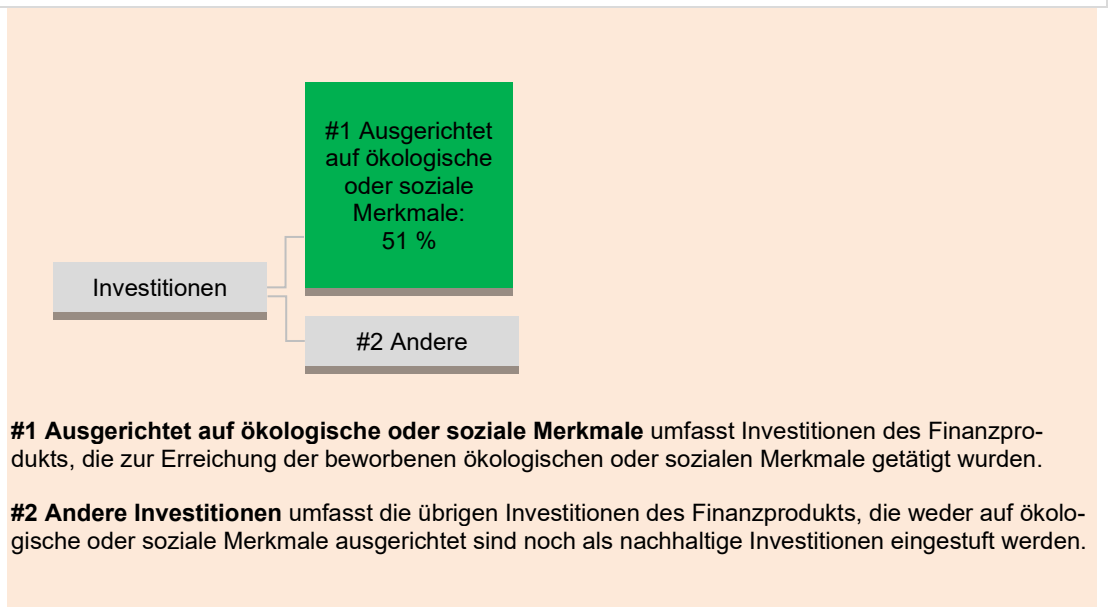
#1 Ausgerichtet auf ökologische oder soziale Merkmale: 51 %

Investitionen

#2 Andere

**#1 Ausgerichtet auf ökologische oder soziale Merkmale** umfasst Investitionen des Finanzprodukts, die zur Erreichung der beworbenen ökologischen oder sozialen Merkmale getätigt wurden.

**#2 Andere Investitionen** umfasst die übrigen Investitionen des Finanzprodukts, die weder auf ökologische oder soziale Merkmale ausgerichtet sind noch als nachhaltige Investitionen eingestuft werden.